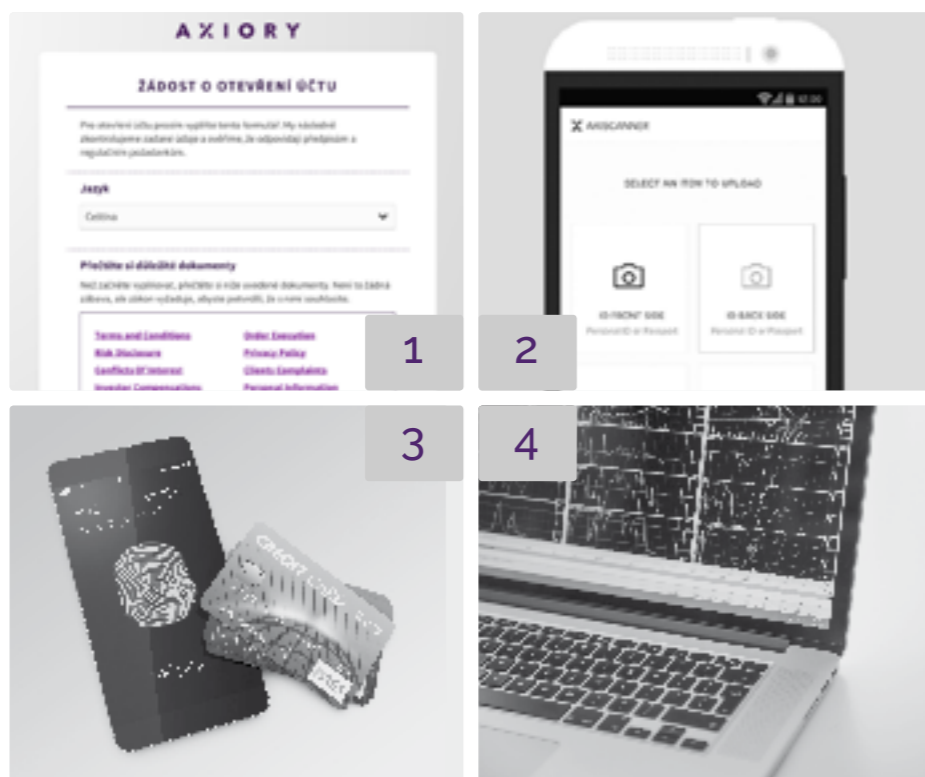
AXIORY

ŽÁDOST O OTEVŘENÍ ÚČTU

Pro otevření účtu prosím vyplňte tento formulář. My následně zkontrolujeme zadané údaje a ověříme, že odpovídají předpisům a regulačním požadavkům.

Jazyk

Čeština

Přečtěte si důležité dokumenty

Než začnete vyplňovat, přečtěte si níže uvedené dokumenty. Není to žádná zábava, ale zákon vyžaduje, abyste potvrdili, že s nimi souhlasíte.

Terms and Conditions
Order Execution
Risk Disclosure
Privacy Policy
Conflicts Of Interest
Clients Complaints
Investor Compensations
Personal Information

1

2

AXISCANNER

SELECT AN ITEM TO UPLOAD

ID FRONT SIDE
Personal ID or Passport

ID BACK SIDE
Personal ID or Passport

3

4

CREDIT CARD